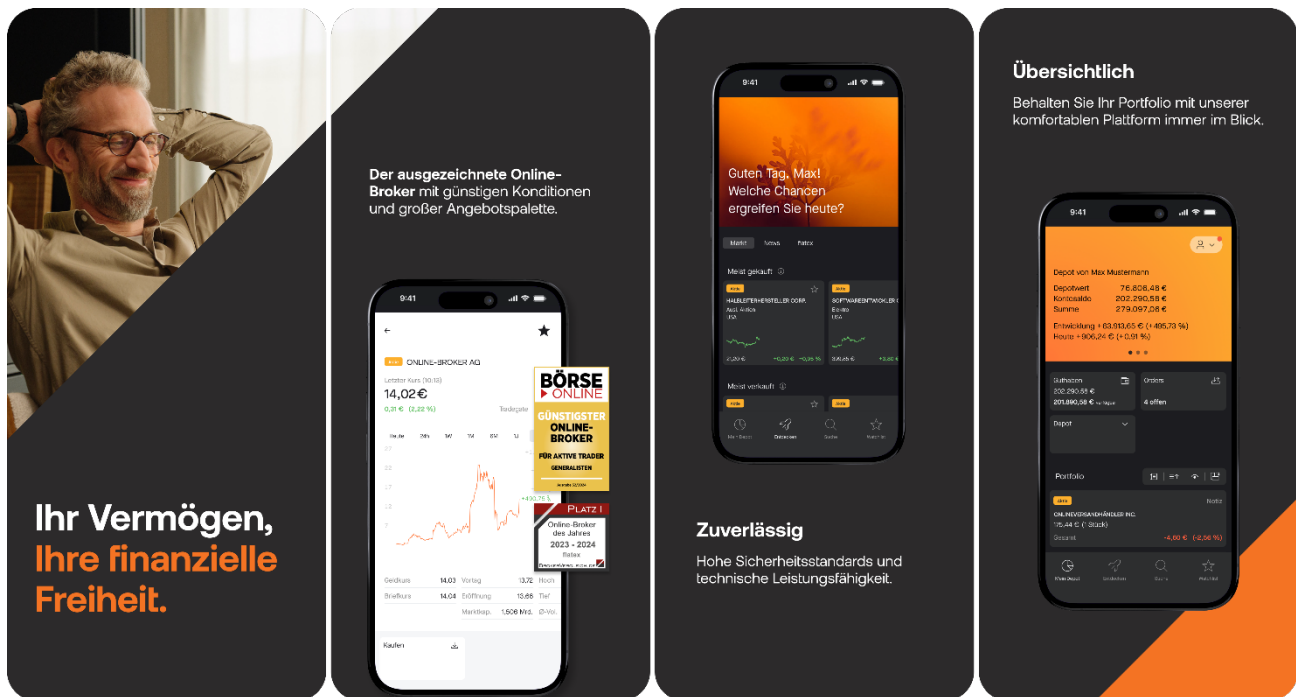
Ihr Vermögen, Ihre finanzielle Freiheit.

Der ausgezeichnete Online-Broker mit günstigen Konditionen und großer Angebotspalette.

9:41

Aktie ONLINE-BROKER AG

Letzter Kurs (10:13)

14,02 €

0,31 € (2,22 %)

Tradegate

+430,75 %

Geldkurs 14,03 Vortag 13,72 Hoch

Briefkurs 14,04 Eröffnung 13,66 Tief

Marktkap. 1,506 Mrd.

Kaufen

BÖRSE ONLINE

GÜNSTIGSTER ONLINE-BROKER

FÜR AKTIVE TRADER GENERALISTEN

PLATZ 1

Online-Broker des Jahres 2023 - 2024

Ratex

9:41

Guten Tag, Max! Welche Chancen ergreifen Sie heute?

Markt News Ratex

Meist gekauft

HALBLEITERHERSTELLER CORP.

SOFTWAREENTWICKLER

USA

Meist verkauft

Zuverlässig

Hohe Sicherheitsstandards und technische Leistungsfähigkeit.

Übersichtlich

Behalten Sie Ihr Portfolio mit unserer komfortablen Plattform immer im Blick.

9:41

Depot von Max Mustermann

Depotwert 76.606,48 €

Kontosaldo 202.290,58 €

Summe 279.097,06 €

Entwicklung +63.913,65 € (+495,73 %)

Heute +906,24 € (+0,91 %)

Guthaben 202.290,58 €

Orders 4 offen

Depot

Portfolio

ONLINEVERSANDHÄNDLER INC.

-4,00 € (-2,56 %)